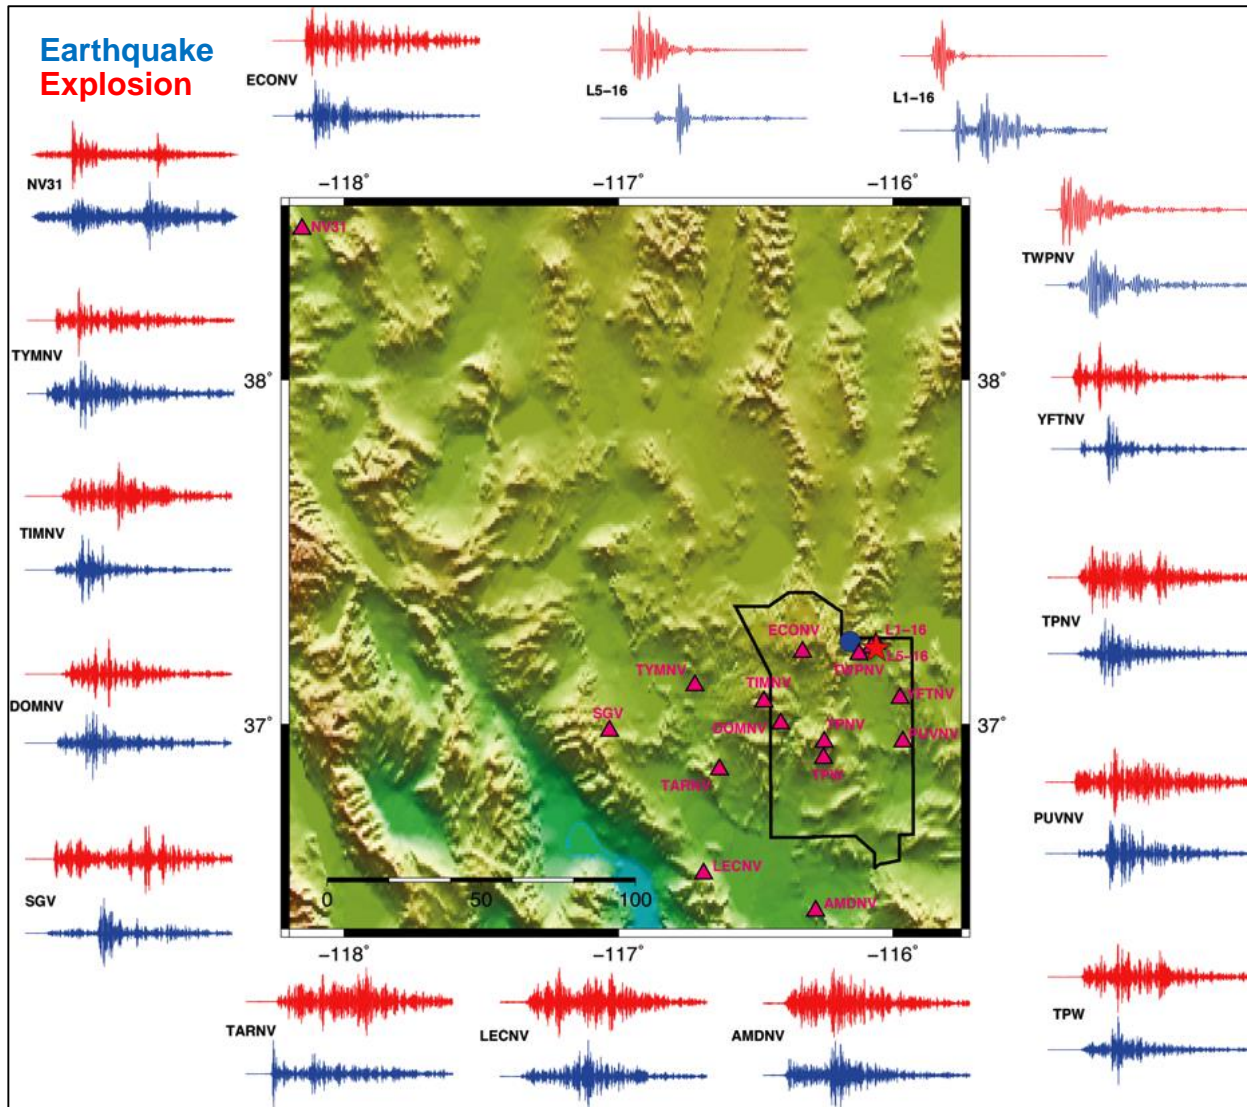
Earthquake
Explosion

ECONV
L5–16
L1–16
NV31
TWPNV
TYMNV
YFTNV
TIMNV
TPNV
DOMNV
PUVNV
SGV
TPW
TARNV
LECNV
AMDNV

−118°
−117°
−116°
38°
37°

NV31
ECONV
L1–16
L5–16
TWPNV
TYMNV
TIMNV
YFTNV
SGV
DOMNV
TPNV
PUVNV
TPW
TARNV
LECNV
AMDNV

0
50
100